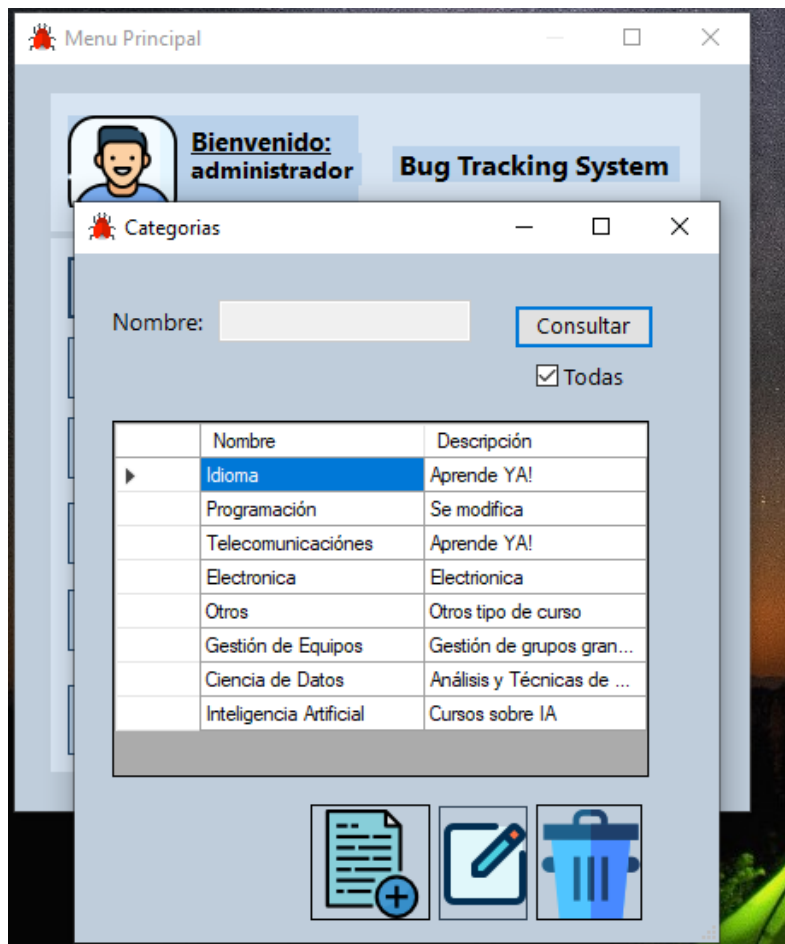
Menu Principal

Bienvenido:
administrador

Bug Tracking System

Categorias

Nombre:

Consultar

Todas

| | Nombre | Descripción |
|---|---|---|
| ▶ | Idioma | Aprende YA! |
| | Programación | Se modifica |
| | Telecomunicaciónes | Aprende YA! |
| | Electronica | Electrionica |
| | Otros | Otros tipo de curso |
| | Gestión de Equipos | Gestión de grupos gran... |
| | Ciencia de Datos | Análisis y Técnicas de ... |
| | Inteligencia Artificial | Cursos sobre IA |